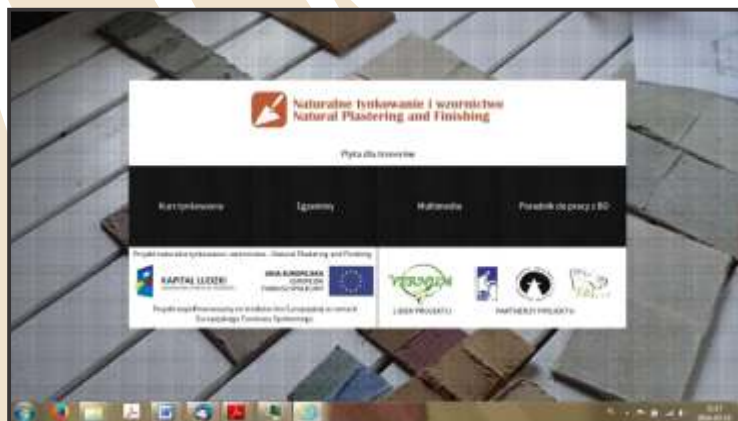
Naturalne tynkowanie i wzornictwo
Natural Plastering and Finishing

Płyta dla trenerów

Kurs tynkowania

Egzaminy

Multimedia

Poradnik do pracy z BO

Projekt naturalne tynkowanie i wzornictwo - Natural Plastering and Finishing

KAPITAŁ LUDZKI

UNIA EUROPEJSKA
EUROPEJSKI
FUNDUSZ SPOŁECZNY

Projekt współfinansowany ze środków Unii Europejskiej w ramach Europejskiego Funduszu Społecznego

LIDER PROJEKTU

PARTNERZY PROJEKTU